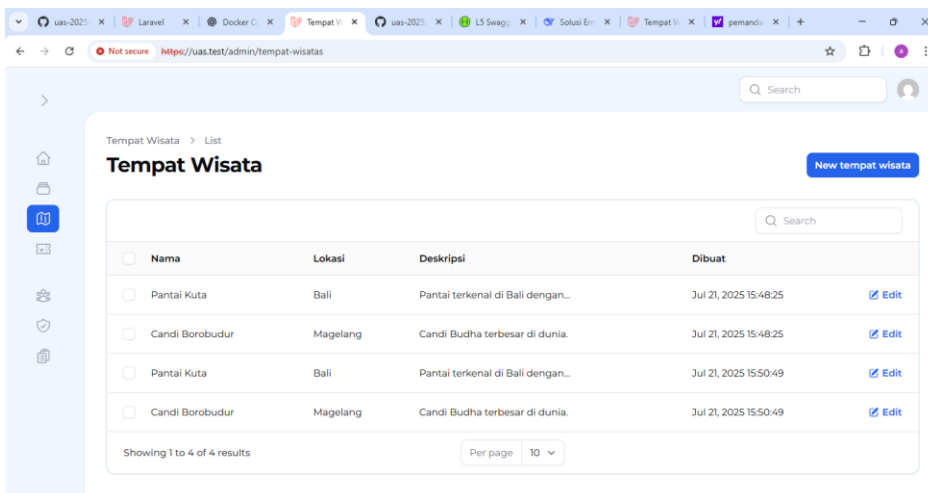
uas-2025 × Laravel × Docker C × Tempat W × uas-2025 × L5 Swagg × Solusi Er × Tempat W × pemanda × +

Not secure https://uas.test/admin/tempat-wisatas

Search

Tempat Wisata > List

Tempat Wisata

New tempat wisata

Search

| Nama | Lokasi | Deskripsi | Dibuat | |
|---|---|---|---|---|
| Pantai Kuta | Bali | Pantai terkenal di Bali dengan... | Jul 21, 2025 15:48:25 | Edit |
| Candi Borobudur | Magelang | Candi Budha terbesar di dunia. | Jul 21, 2025 15:48:25 | Edit |
| Pantai Kuta | Bali | Pantai terkenal di Bali dengan... | Jul 21, 2025 15:50:49 | Edit |
| Candi Borobudur | Magelang | Candi Budha terbesar di dunia. | Jul 21, 2025 15:50:49 | Edit |

Showing 1 to 4 of 4 results

Per page 10